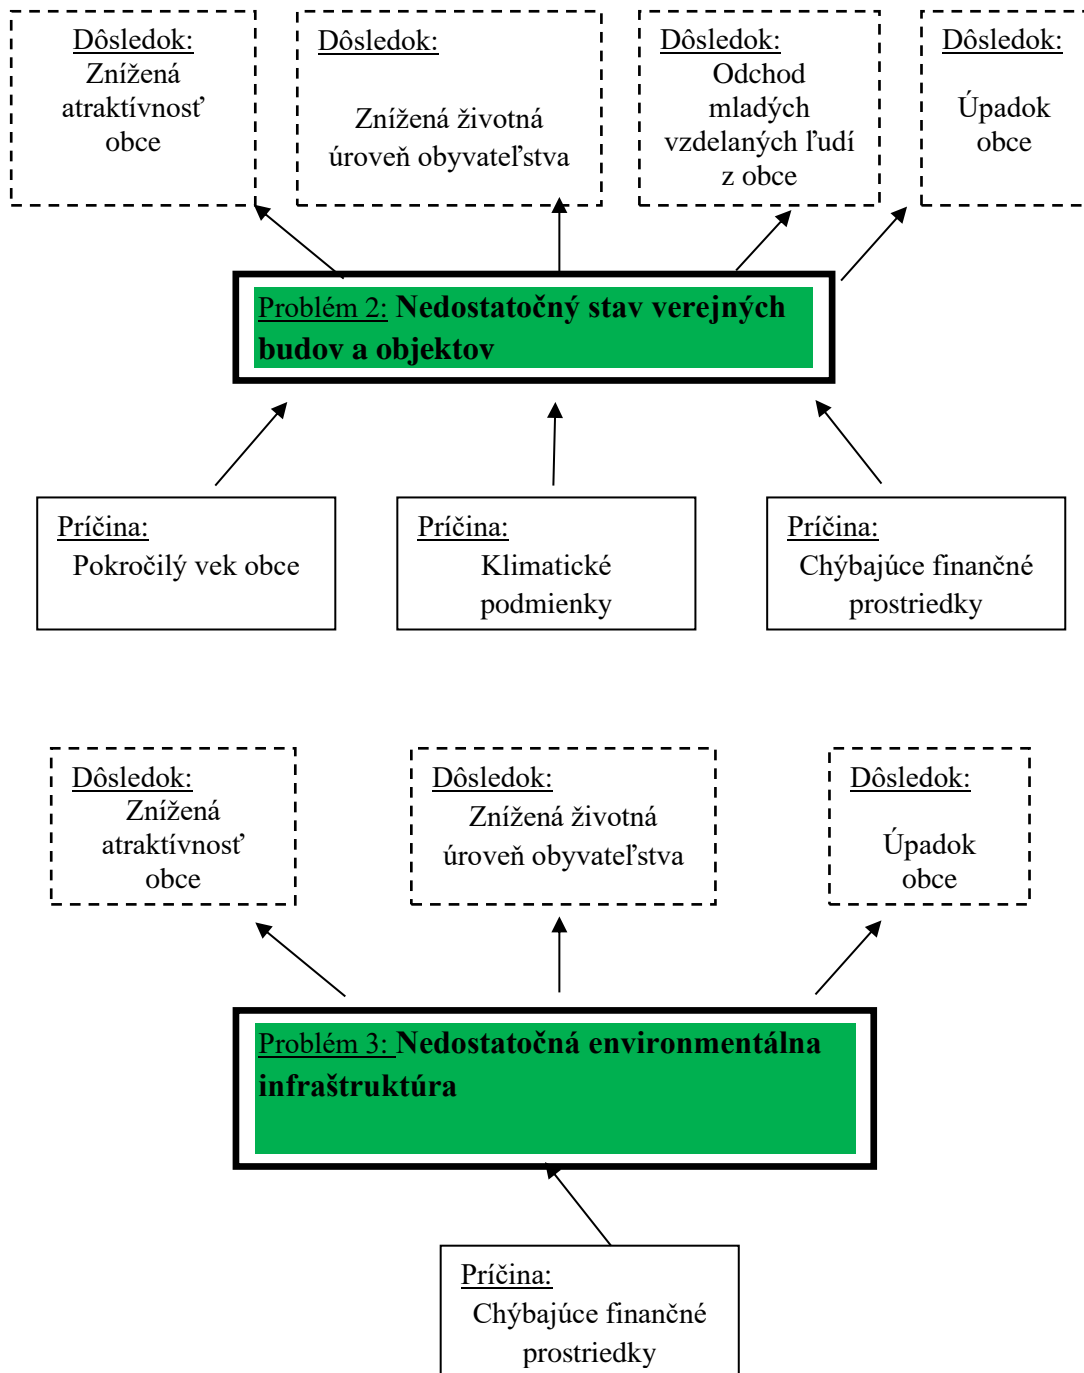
Dôsledok:
Znížená atraktívnosť obce

Dôsledok:
Znížená životná úroveň obyvateľstva

Dôsledok:
Odchod mladých vzdelaných ľudí z obce

Dôsledok:
Úpadok obce

Problém 2: **Nedostatočný stav verejných budov a objektov**

Príčina:
Pokročilý vek obce

Príčina:
Klimatické podmienky

Príčina:
Chýbajúce finančné prostriedky

Dôsledok:
Znížená atraktívnosť obce

Dôsledok:
Znížená životná úroveň obyvateľstva

Dôsledok:
Úpadok obce

Problém 3: **Nedostatočná environmentálna infraštruktúra**

Príčina:
Chýbajúce finančné prostriedky